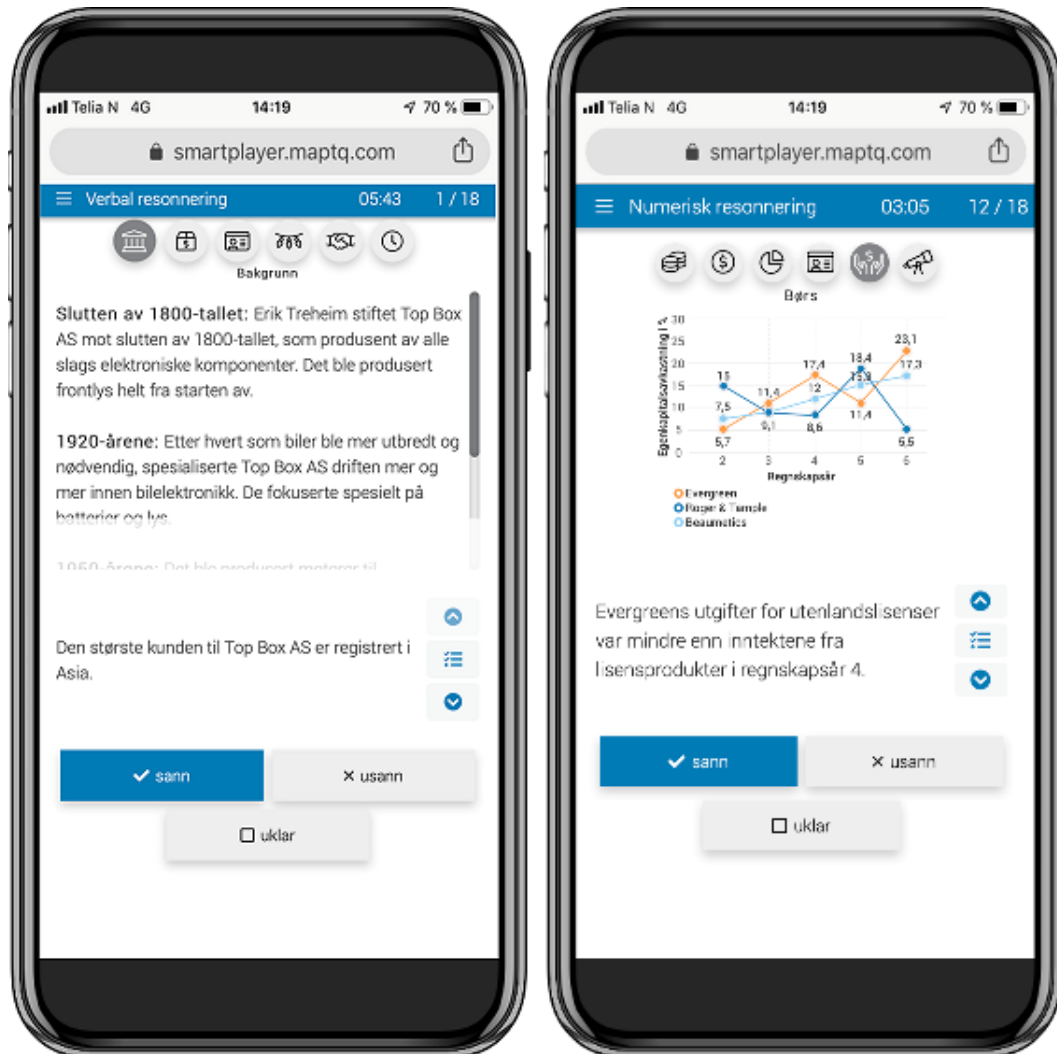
Telia N 4G 14:19 70 %

smartplayer.maptq.com

Verbal resonnering 05:43 1 / 18

Bakgrunn

**Slutten av 1800-tallet:** Erik Treheim stiftet Top Box AS mot slutten av 1800-tallet, som produsent av alle slags elektroniske komponenter. Det ble produsert frontlys helt fra starten av.

**1920-årene:** Etter hvert som biler ble mer utbredt og nødvendig, spesialiserte Top Box AS driften mer og mer innen bilelektronikk. De fokuserte spesielt på batterier og lys.

1950-årene: Det ble produsert motorer til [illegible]

Den største kunden til Top Box AS er registrert i Asia.

sann

× usann

uklar

Telia N 4G 14:19 70 %

smartplayer.maptq.com

Numerisk resonnering 03:05 12 / 18

Børs

Egenkapitalavkastning i %

30
25
20
15
10
5
0

2 3 4 5 6

Regnskapsår

15
7,5
5,7
11,4
9,1
17,4
12
8,6
18,4
15,9
11,4
23,1
17,3
5,5

Evergreen
Roger & Temple
Beaumetics

Evergreens utgifter for utenlandslisenser var mindre enn inntektene fra lisensprodukter i regnskapsår 4.

sann

× usann

uklar